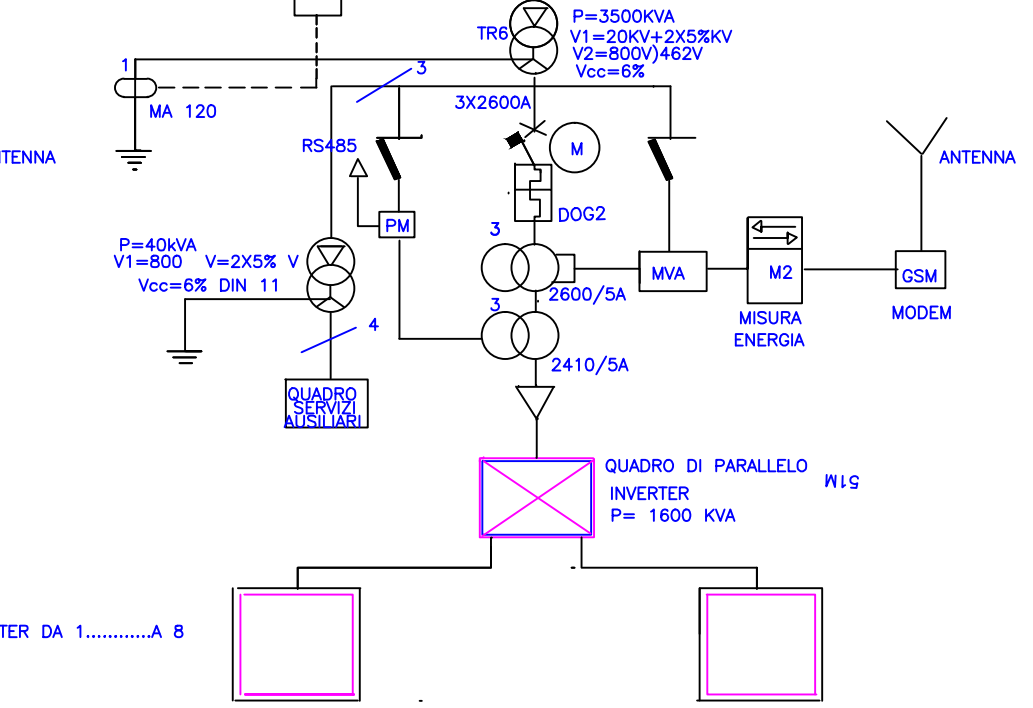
TR6
P=3500KVA
V1=20KV+2X5%KV
V2=800V)462V
Vcc=6%

1
MA 120

3

ANTENNA

3X2600A

RS485

M

DOG2

ANTENNA

PM

P=40kVA
V1=800 V=2X5% V
Vcc=6% DIN 11

3

MVA

M2

GSM

2600/5A

3

4

MISURA
ENERGIA

MODEM

2410/5A

QUADRO
SERVIZI
AUSILIARI

QUADRO DI PARALLELO
INVERTER
P= 1600 KVA

51M

TER DA 1...........A 8